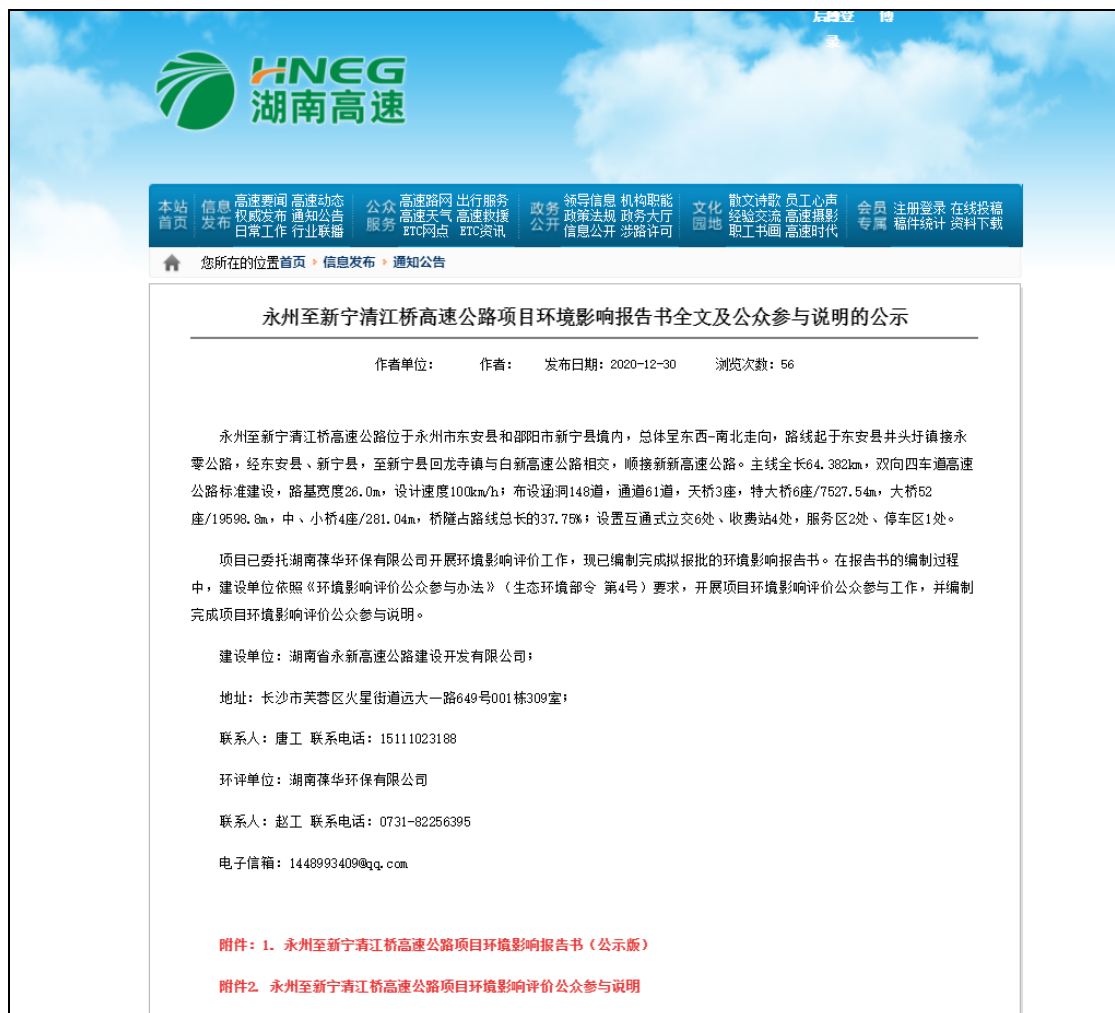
后台登录 博

HNEG
湖南高速

本站首页 信息发布 高速要闻 高速动态 权威发布 通知公告 日常工作 行业联播 公众服务 高速路网 出行服务 高速天气 高速救援 ETC网点 ETC资讯 政务公开 领导信息 机构职能 政策法规 政务大厅 信息公开 涉路许可 文化园地 散文诗歌 员工心声 经验交流 高速摄影 职工书画 高速时代 会员专属 注册登录 在线投稿 稿件统计 资料下载

您所在的位置首页 › 信息发布 › 通知公告

永州至新宁清江桥高速公路项目环境影响报告书全文及公众参与说明的公示

作者单位： 作者： 发布日期：2020-12-30 浏览次数：56

永州至新宁清江桥高速公路位于永州市东安县和邵阳市新宁县境内，总体呈东西-南北走向，路线起于东安县井头圩镇接永零公路，经东安县、新宁县，至新宁县回龙寺镇与白新高速公路相交，顺接新新高速公路。主线全长64.382km，双向四车道高速公路标准建设，路基宽度26.0m，设计速度100km/h；布设涵洞148道，通道61道，天桥3座，特大桥6座/7527.54m，大桥52座/19598.8m，中、小桥4座/281.04m，桥隧占路线总长的37.75%；设置互通式立交6处、收费站4处，服务区2处、停车区1处。

项目已委托湖南葆华环保有限公司开展环境影响评价工作，现已编制完成拟报批的环境影响报告书。在报告书的编制过程中，建设单位依照《环境影响评价公众参与办法》（生态环境部令 第4号）要求，开展项目环境影响评价公众参与工作，并编制完成项目环境影响评价公众参与说明。

建设单位：湖南省永新高速公路建设开发有限公司；

地址：长沙市芙蓉区火星街道远大一路649号001栋309室；

联系人：唐工 联系电话：15111023188

环评单位：湖南葆华环保有限公司

联系人：赵工 联系电话：0731-82256395

电子信箱：1448993409@qq.com

附件：1. 永州至新宁清江桥高速公路项目环境影响报告书（公示版）

附件2. 永州至新宁清江桥高速公路项目环境影响评价公众参与说明